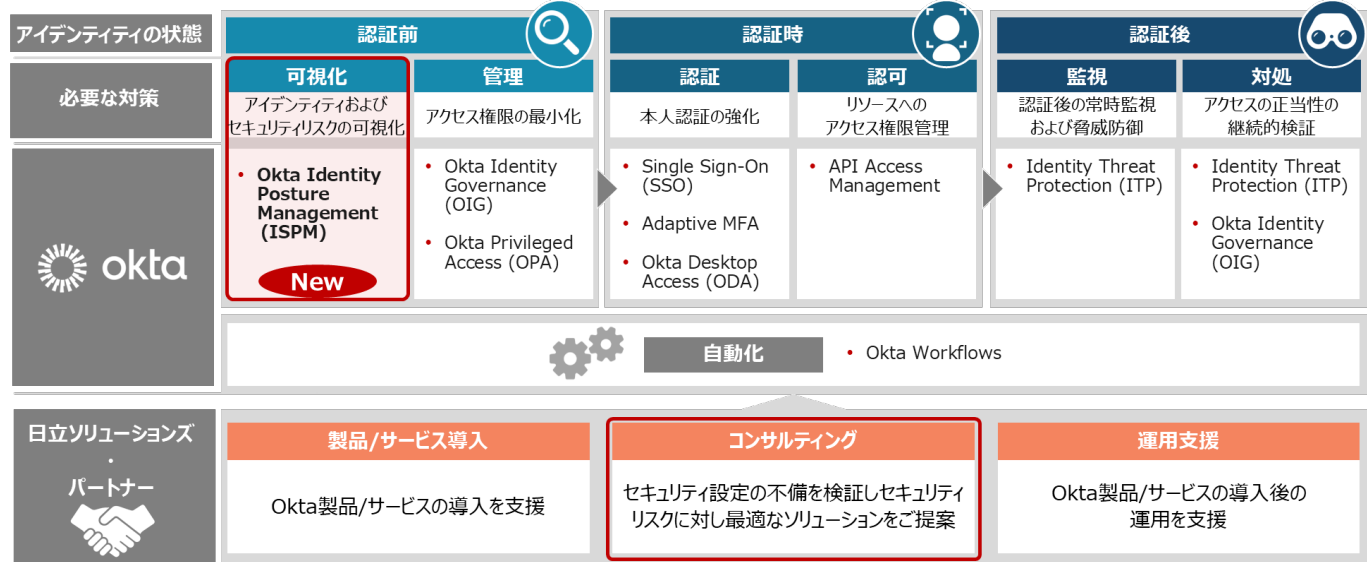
アイデンティティの状態

必要な対策

okta

認証前

可視化
アイデンティティおよびセキュリティリスクの可視化

• Okta Identity Posture Management (ISPM)

New

管理
アクセス権限の最小化

• Okta Identity Governance (OIG)
• Okta Privileged Access (OPA)

認証時

認証
本人認証の強化

• Single Sign-On (SSO)
• Adaptive MFA
• Okta Desktop Access (ODA)

認可
リソースへのアクセス権限管理

• API Access Management

認証後

監視
認証後の常時監視および脅威防御

• Identity Threat Protection (ITP)

対処
アクセスの正当性の継続的検証

• Identity Threat Protection (ITP)
• Okta Identity Governance (OIG)

自動化
• Okta Workflows

日立ソリューションズ・パートナー

製品/サービス導入
Okta製品/サービスの導入を支援

コンサルティング
セキュリティ設定の不備を検証しセキュリティリスクに対し最適なソリューションをご提案

運用支援
Okta製品/サービスの導入後の運用を支援